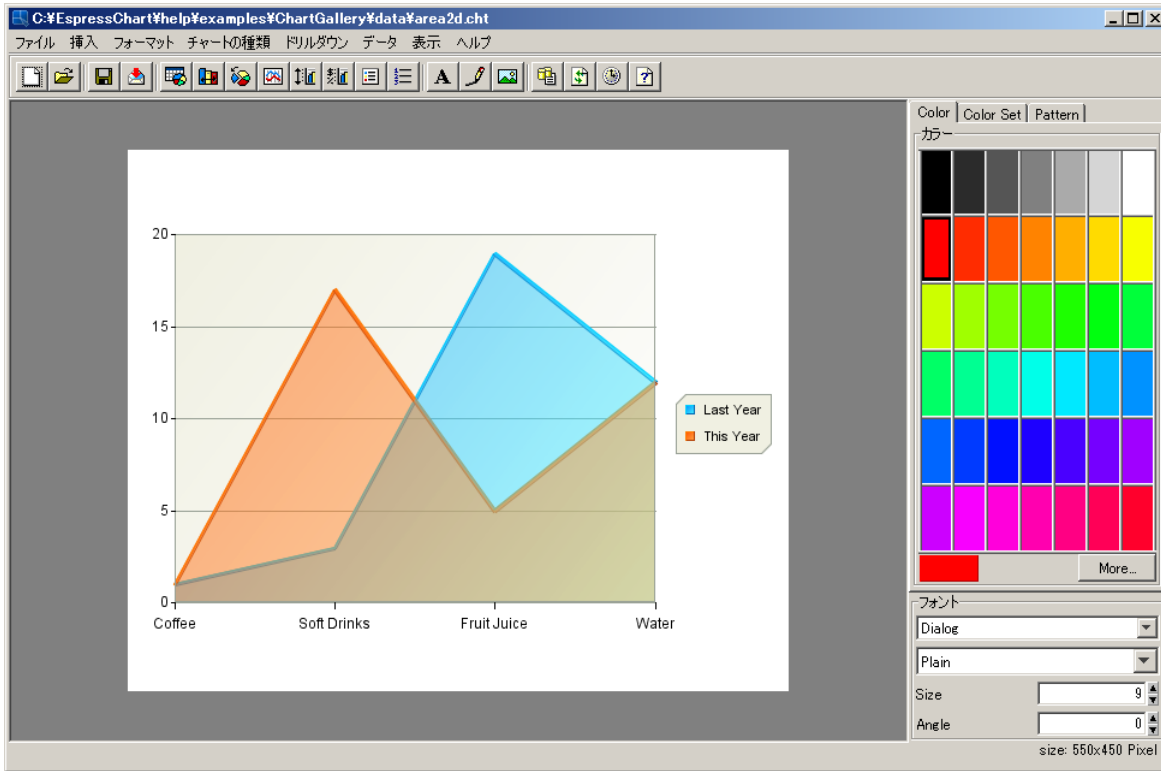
C:¥EspressChart¥help¥examples¥ChartGallery¥data¥area2d.cht

ファイル 挿入 フォーマット チャートの種類 ドリルダウン データ 表示 ヘルプ

A

20
15
10
5
0

Coffee
Soft Drinks
Fruit Juice
Water

Last Year
This Year

Color
Color Set
Pattern

カラー

More...

フォント

Dialog

Plain

Size
9

Angle
0

size: 550x450 Pixel